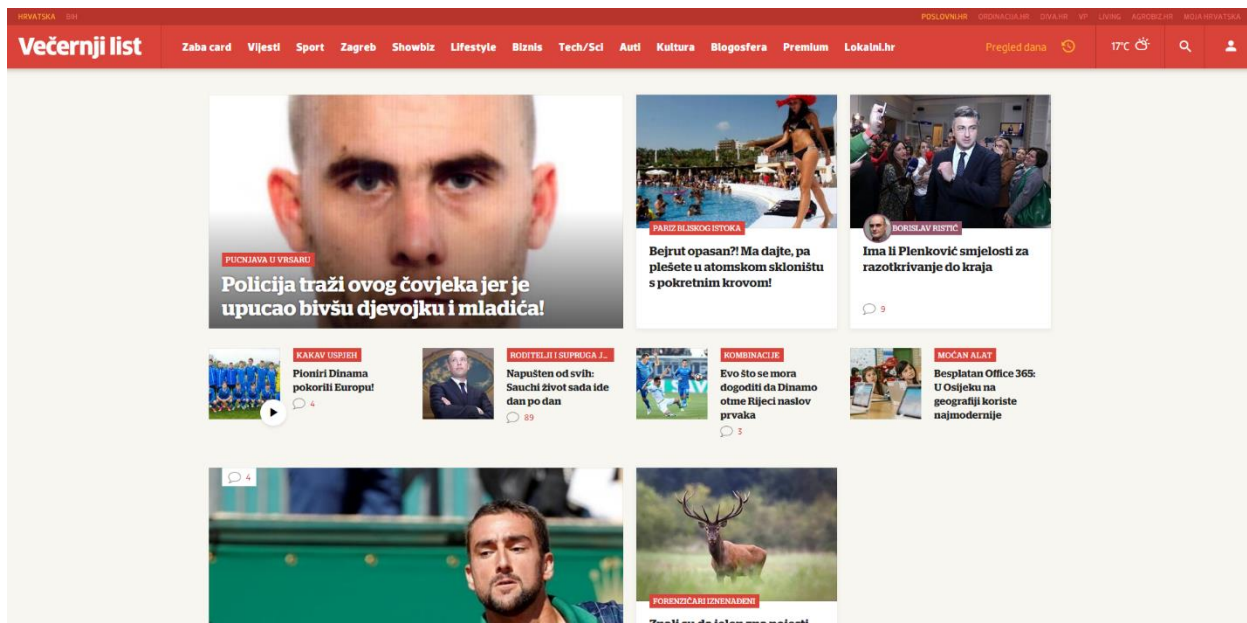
HRVATSKA BIH

POSLOVNI.HR ORDINACIJA.HR DIVA.HR VP LIVING AGROBIZ.HR MOJA HRVATSKA

Večernji list

Zaba card Vijesti Sport Zagreb Showbiz Lifestyle Biznis Tech/Sci Auti Kultura Blogosfera Premium Lokalni.hr

Pregled dana

17°C

PUCNJAVA U VRSARU

Policija traži ovog čovjeka jer je upucao bivšu djevojku i mladića!

PARIZ BLISKOG ISTOKA

Bejrut opasan?! Ma dajte, pa plešete u atomskom skloništu s pokretnim krovom!

BORISLAV RISTIĆ

Ima li Plenković smjelosti za razotkrivanje do kraja

9

KAKAV USPJEH

Pioniri Dinama pokorili Europu!

4

RODITELJI I SUPRUGA J...

Napušten od svih: Sauchi život sada ide dan po dan

89

KOMBINACIJE

Evo što se mora dogoditi da Dinamo otme Rijeci naslov prvaka

3

MOĆAN ALAT

Besplatan Office 365: U Osijeku na geografiji koriste najmodernije

4

FORENZIČARI IZNENAĐENI

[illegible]